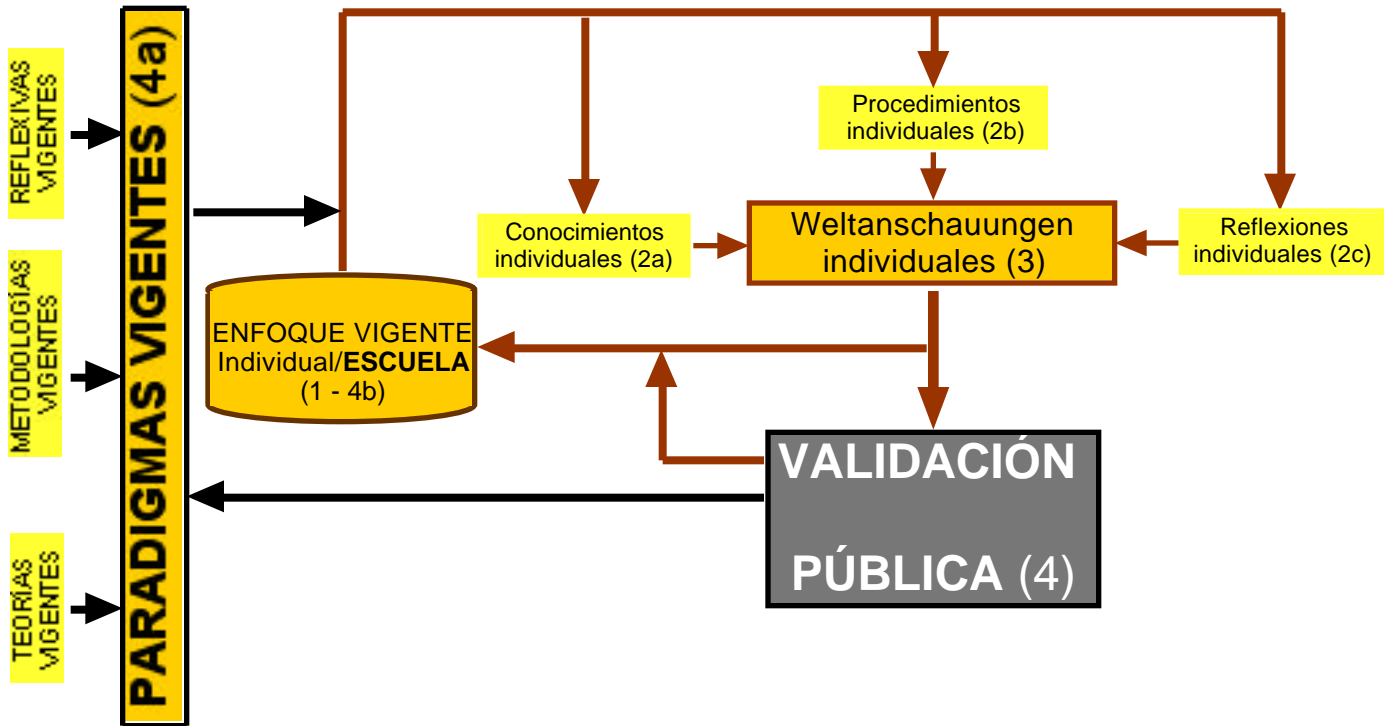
REFLEXIVAS VIGENTES

METODOLOGÍAS VIGENTES

TEORÍAS VIGENTES

PARADIGMAS VIGENTES (4a)

Procedimientos individuales (2b)

Conocimientos individuales (2a)

Weltanschauungen individuales (3)

Reflexiones individuales (2c)

ENFOQUE VIGENTE Individual/**ESCUELA** (1 - 4b)

VALIDACIÓN

PÚBLICA (4)